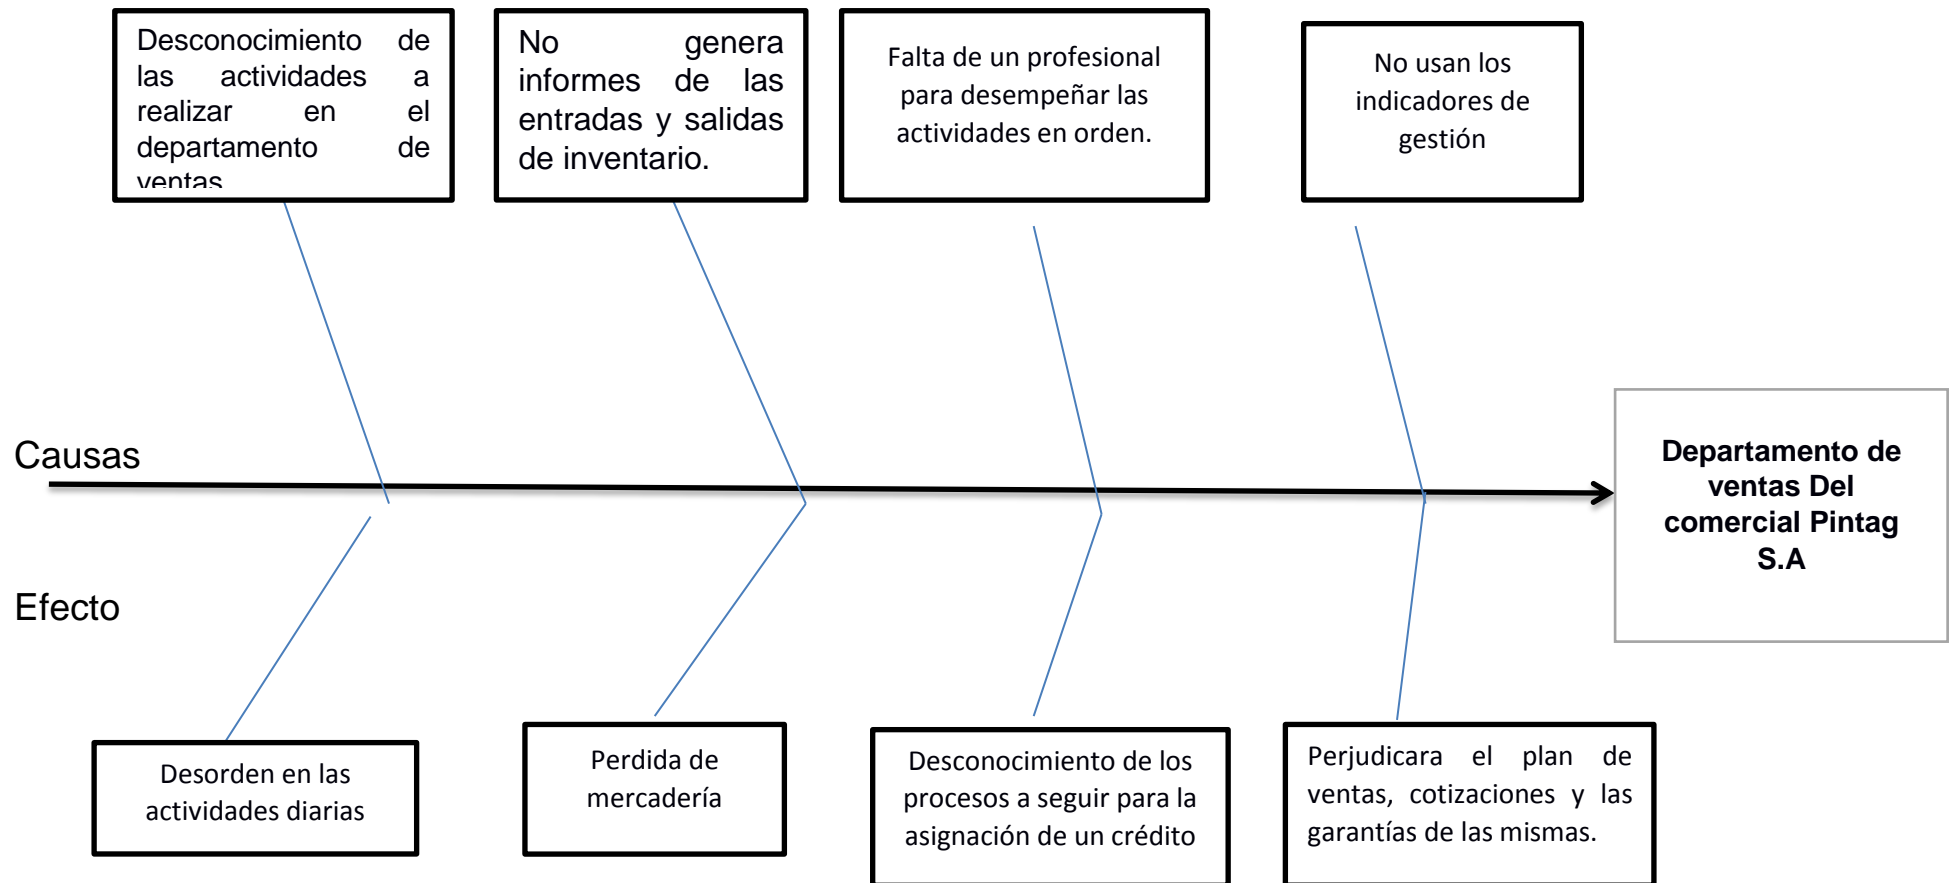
Desconocimiento de las actividades a realizar en el departamento de ventas

No genera informes de las entradas y salidas de inventario.

Falta de un profesional para desempeñar las actividades en orden.

No usan los indicadores de gestión

Causas

Efecto

Departamento de ventas Del comercial Pintag S.A

Desorden en las actividades diarias

Perdida de mercadería

Desconocimiento de los procesos a seguir para la asignación de un crédito

Perjudicara el plan de ventas, cotizaciones y las garantías de las mismas.